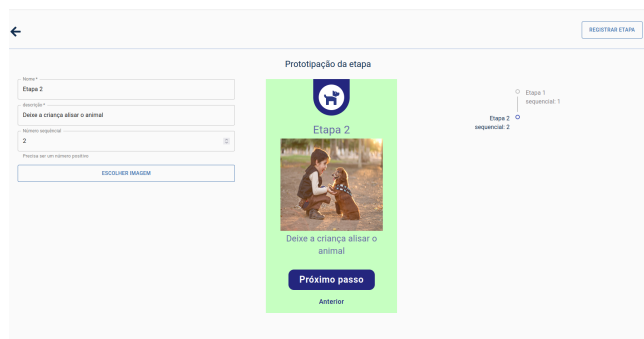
REGISTRAR ETAPA

Prototipação da etapa

Nome *
Etapa 2

descrição *
Deixe a criança alisar o animal

Número sequencial
2

Precisa ser um número positivo

ESCOLHER IMAGEM

Etapa 2

Deixe a criança alisar o animal

Próximo passo

Anterior

Etapa 1
sequencial: 1

Etapa 2
sequencial: 2